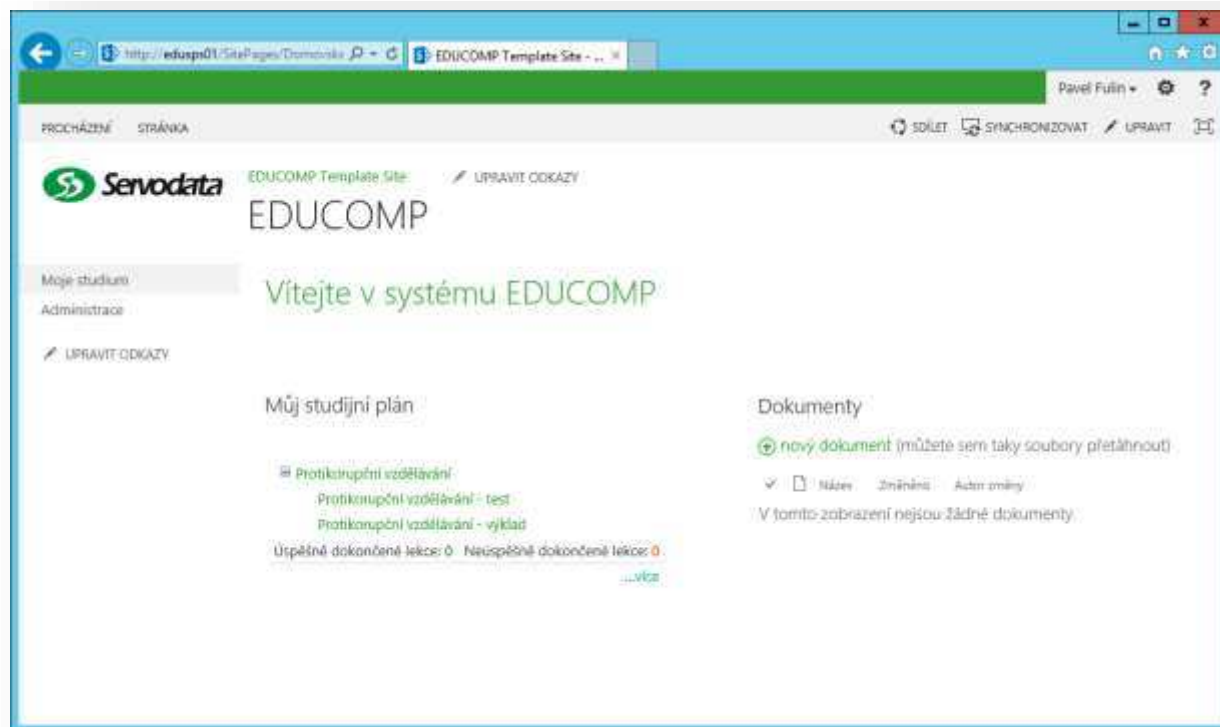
http://eduspx01/SitePages/Domovska
EDUCOMP Template Site - ...

Pavel Fulín ▾

PROCHÁZENÍ STRÁNKA

SDÍLET SYNCHRONIZOVAT UPRAVIT

Servodata

EDUCOMP Template Site
UPRAVIT ODKAZY

EDUCOMP

Moje studium
Administrace

UPRAVIT ODKAZY

Vítejte v systému EDUCOMP

Můj studijní plán

Protikorupční vzdělávání
Protikorupční vzdělávání - test
Protikorupční vzdělávání - výklad
Úspěšně dokončené lekce: 0 Neúspěšně dokončené lekce: 0
...více

Dokumenty

nový dokument (můžete sem taky soubory přetáhnout)

Název Změněno Autor změny

V tomto zobrazení nejsou žádné dokumenty.